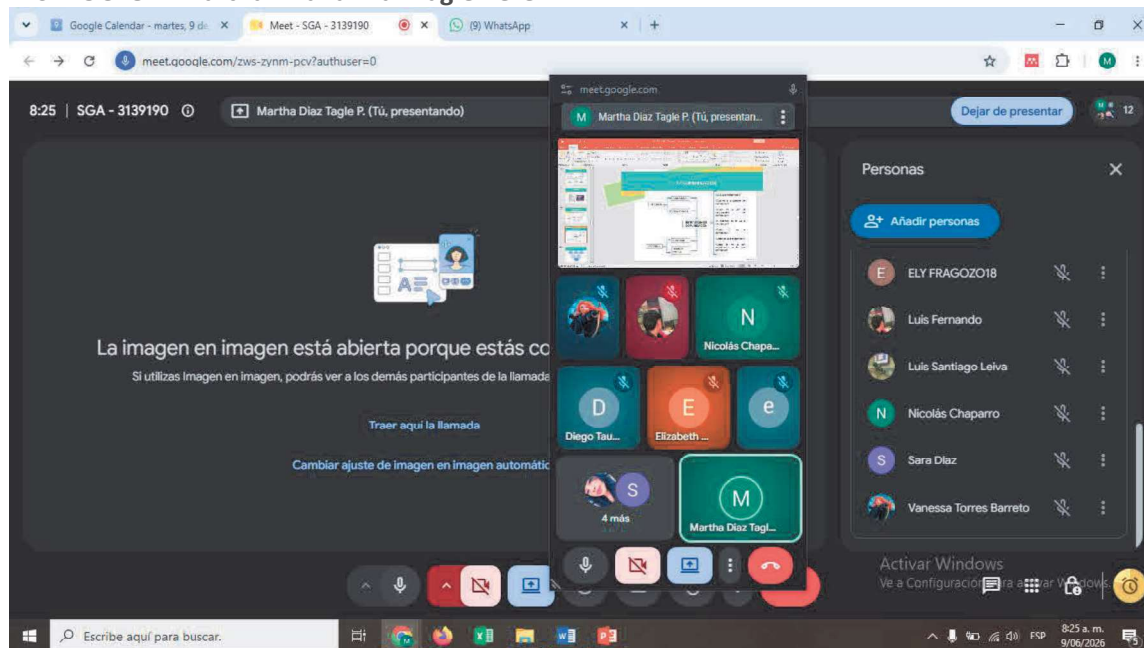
Google Calendar - martes, 9 de ×
Meet - SGA - 3139190 ×
(9) WhatsApp ×

meet.google.com/zws-zynm-pcv?authuser=0

8:25 | SGA - 3139190
Martha Diaz Tagle P. (Tú, presentando)
Dejar de presentar
12

meet.google.com
M Martha Diaz Tagle P. (Tú, presentan...

N
Nicolás Chapa...
D
Diego Tau...
E
Elizabeth ...
e
S
4 más
M
Martha Diaz Tagl...

La imagen en imagen está abierta porque estás co
Si utilizas Imagen en imagen, podrás ver a los demás participantes de la llamada
Traer aquí la llamada
Cambiar ajuste de imagen en imagen automátic

Personas
Añadir personas
E ELY FRAGOZO18
Luis Fernando
Luis Santiago Leiva
N Nicolás Chaparro
S Sara Diaz
Vanessa Torres Barreto

Activar Windows
Ve a Configuración para activar Windows.

Escribe aquí para buscar.
ESP
8:25 a. m.
9/06/2026